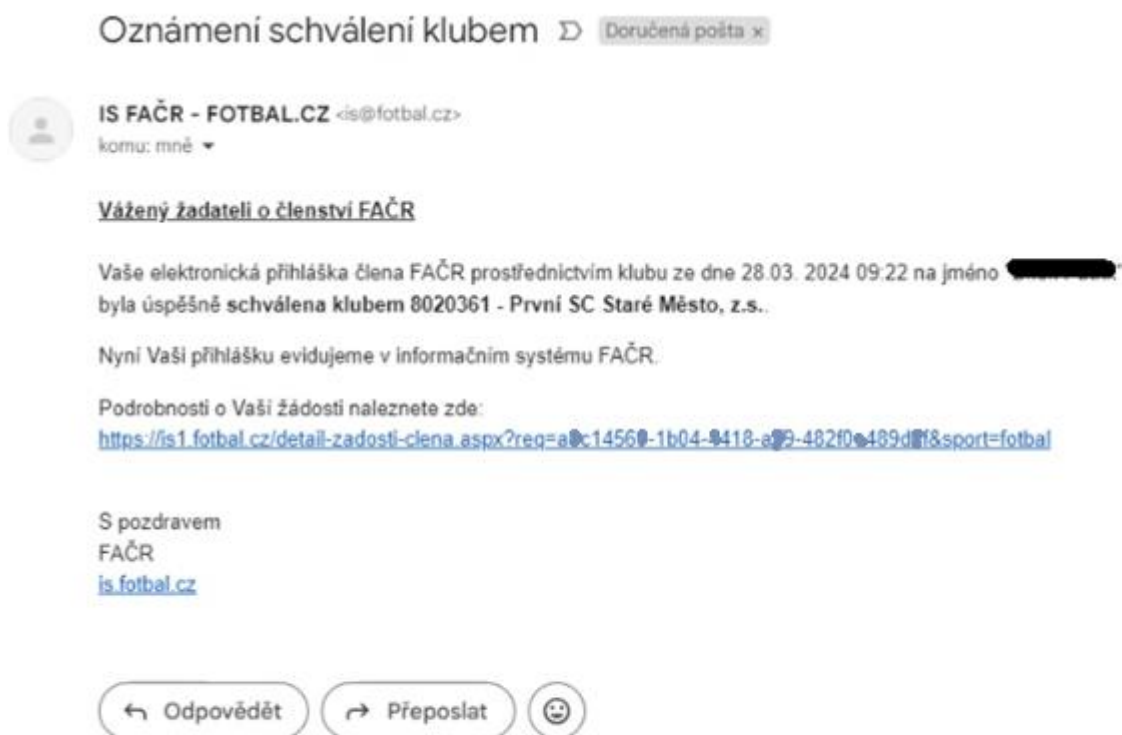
Oznámení schválení klubem Doručená pošta ×

IS FAČR - FOTBAL.CZ <is@fotbal.cz>
komu: mně

Vážený žadateli o členství FAČR

Vaše elektronická přihláška člena FAČR prostřednictvím klubu ze dne 28.03. 2024 09:22 na jméno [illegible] byla úspěšně schválena klubem 8020361 - První SC Staré Město, z.s..

Nyní Vaši přihlášku evidujeme v informačním systému FAČR.

Podrobnosti o Vaší žádosti naleznete zde:
https://is1.fotbal.cz/detail-zadosti-clena.aspx?req=a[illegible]c1456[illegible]-1b04-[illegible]418-a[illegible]9-482f0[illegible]489d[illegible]f&sport=fotbal

S pozdravem
FAČR
is.fotbal.cz

Odpovědět Přeposlat